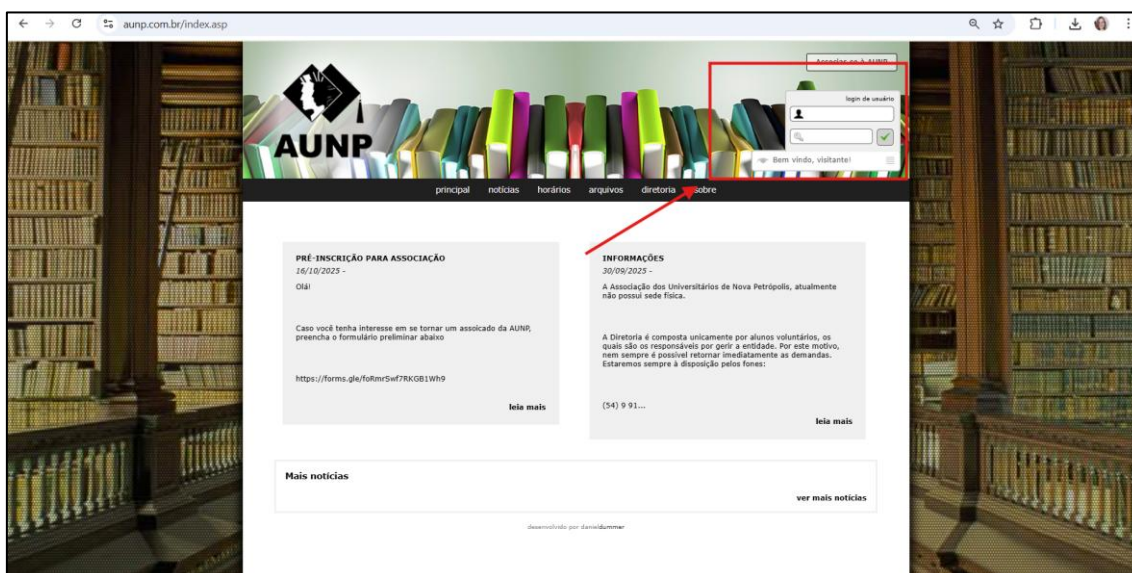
aunp.com.br/index.asp

Associar-se à AUNP

AUNP

login de usuário

Bem vindo, visitante!

principal notícias horários arquivos diretoria sobre

PRÉ-INSCRIÇÃO PARA ASSOCIAÇÃO
16/10/2025 -
Olá!

Caso você tenha interesse em se tornar um associado da AUNP, preencha o formulário preliminar abaixo

https://forms.gle/foRmrSwf7RKGB1Wh9

leia mais

INFORMAÇÕES
30/09/2025 -
A Associação dos Universitários de Nova Petrópolis, atualmente não possui sede física.

A Diretoria é composta unicamente por alunos voluntários, os quais são os responsáveis por gerir a entidade. Por este motivo, nem sempre é possível retornar imediatamente as demandas. Estaremos sempre à disposição pelos fones:

(54) 9 91...

leia mais

Mais notícias

ver mais notícias

desenvolvido por danieldummer